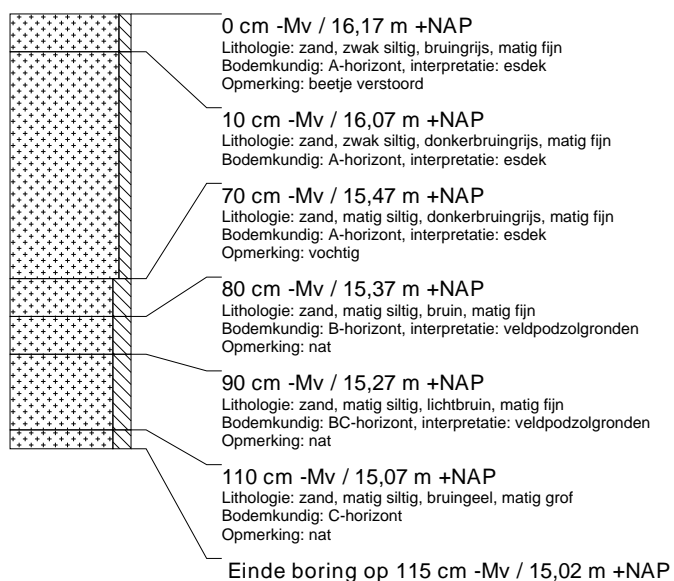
0 cm -Mv / 16,17 m +NAP
Lithologie: zand, zwak siltig, bruingrijs, matig fijn
Bodemkundig: A-horizont, interpretatie: esdek
Opmerking: beetje verstoord

10 cm -Mv / 16,07 m +NAP
Lithologie: zand, zwak siltig, donkerbruingrijs, matig fijn
Bodemkundig: A-horizont, interpretatie: esdek

70 cm -Mv / 15,47 m +NAP
Lithologie: zand, matig siltig, donkerbruingrijs, matig fijn
Bodemkundig: A-horizont, interpretatie: esdek
Opmerking: vochtig

80 cm -Mv / 15,37 m +NAP
Lithologie: zand, matig siltig, bruin, matig fijn
Bodemkundig: B-horizont, interpretatie: veldpodzolgronden
Opmerking: nat

90 cm -Mv / 15,27 m +NAP
Lithologie: zand, matig siltig, lichtbruin, matig fijn
Bodemkundig: BC-horizont, interpretatie: veldpodzolgronden
Opmerking: nat

110 cm -Mv / 15,07 m +NAP
Lithologie: zand, matig siltig, bruingeel, matig grof
Bodemkundig: C-horizont
Opmerking: nat

Einde boring op 115 cm -Mv / 15,02 m +NAP